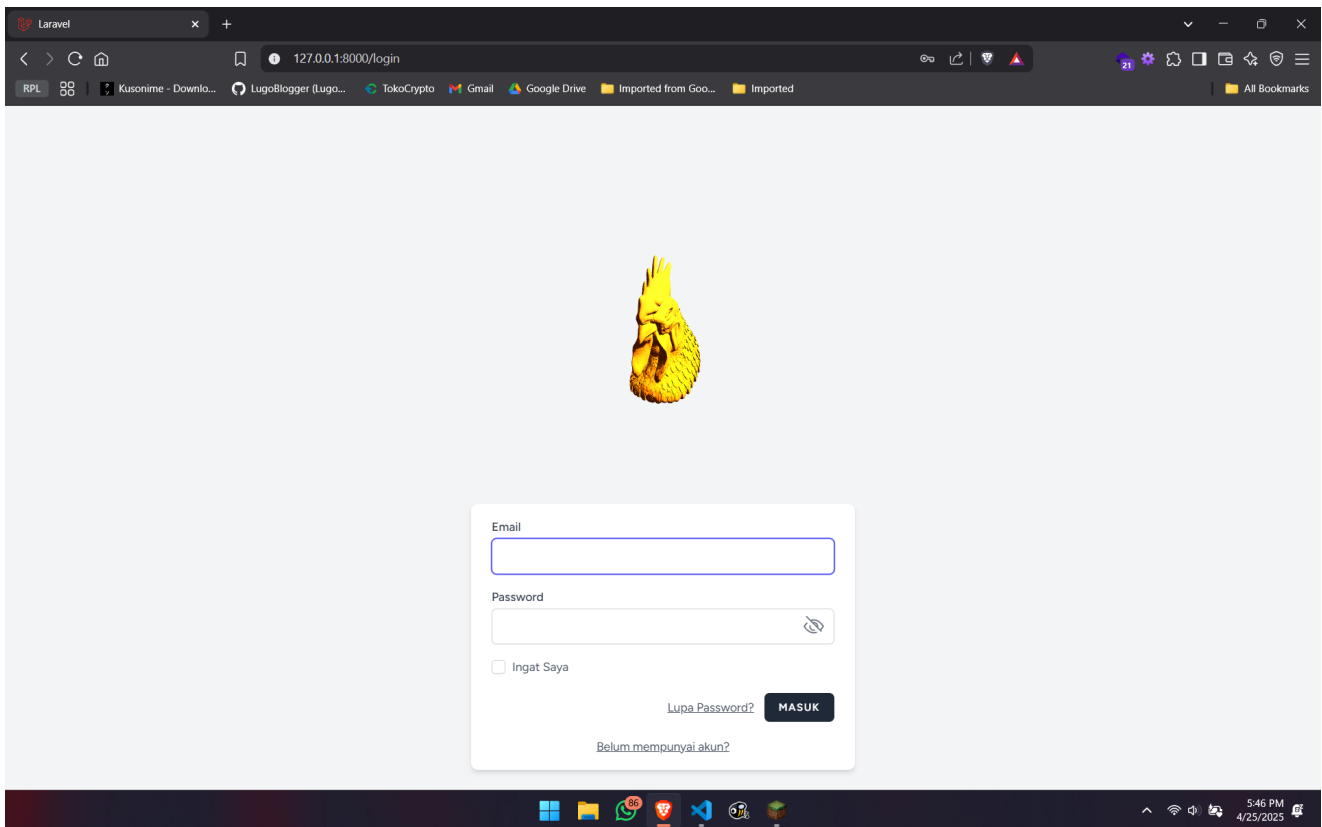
Laravel

127.0.0.1:8000/login

RPL Kusonime - Downlo... LugoBlogger (Lugo... TokoCrypto Gmail Google Drive Imported from Goo... Imported All Bookmarks

21

Email

Password

Ingat Saya

Lupa Password? MASUK

Belum mempunyai akun?

86

5:46 PM
4/25/2025